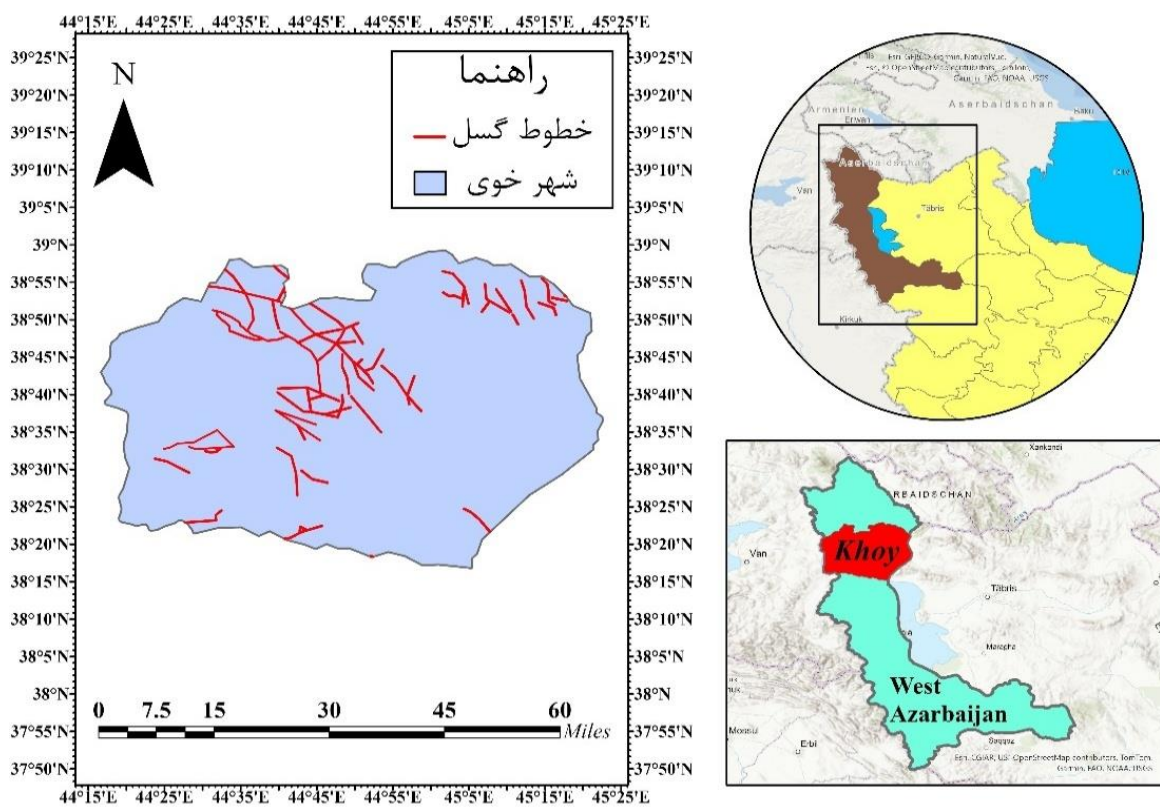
44°15'E 44°25'E 44°35'E 44°45'E 44°55'E 45°5'E 45°15'E 45°25'E

39°25'N 39°20'N 39°15'N 39°10'N 39°5'N 39°N 38°55'N 38°50'N 38°45'N 38°40'N 38°35'N 38°30'N 38°25'N 38°20'N 38°15'N 38°10'N 38°5'N 38°N 37°55'N 37°50'N

N

راهنما
خطوط گسل
شهر خوی

0 7.5 15 30 45 60 Miles

39°25'N 39°20'N 39°15'N 39°10'N 39°5'N 39°N 38°55'N 38°50'N 38°45'N 38°40'N 38°35'N 38°30'N 38°25'N 38°20'N 38°15'N 38°10'N 38°5'N 38°N 37°55'N 37°50'N

44°15'E 44°25'E 44°35'E 44°45'E 44°55'E 45°5'E 45°15'E 45°25'E

Esri, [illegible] Garmin, NaturalVue, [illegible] OpenStreetMap contributors, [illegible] Garmin, FAO, NOAA, USGS
Armenien
Aserbaidschan
Baku
Erevan
Aserbaidschan
Van
Täbris
Kirkuk

Xankendi
REAIDSCHAN
Van
Khoy
Täbris
Maragha
West Azarbaijan
Mosul
Erbil
Saqqez
Esri, CGIAR, USGS, OpenStreetMap contributors, TomTom, Garmin, FAO, NOAA, USGS